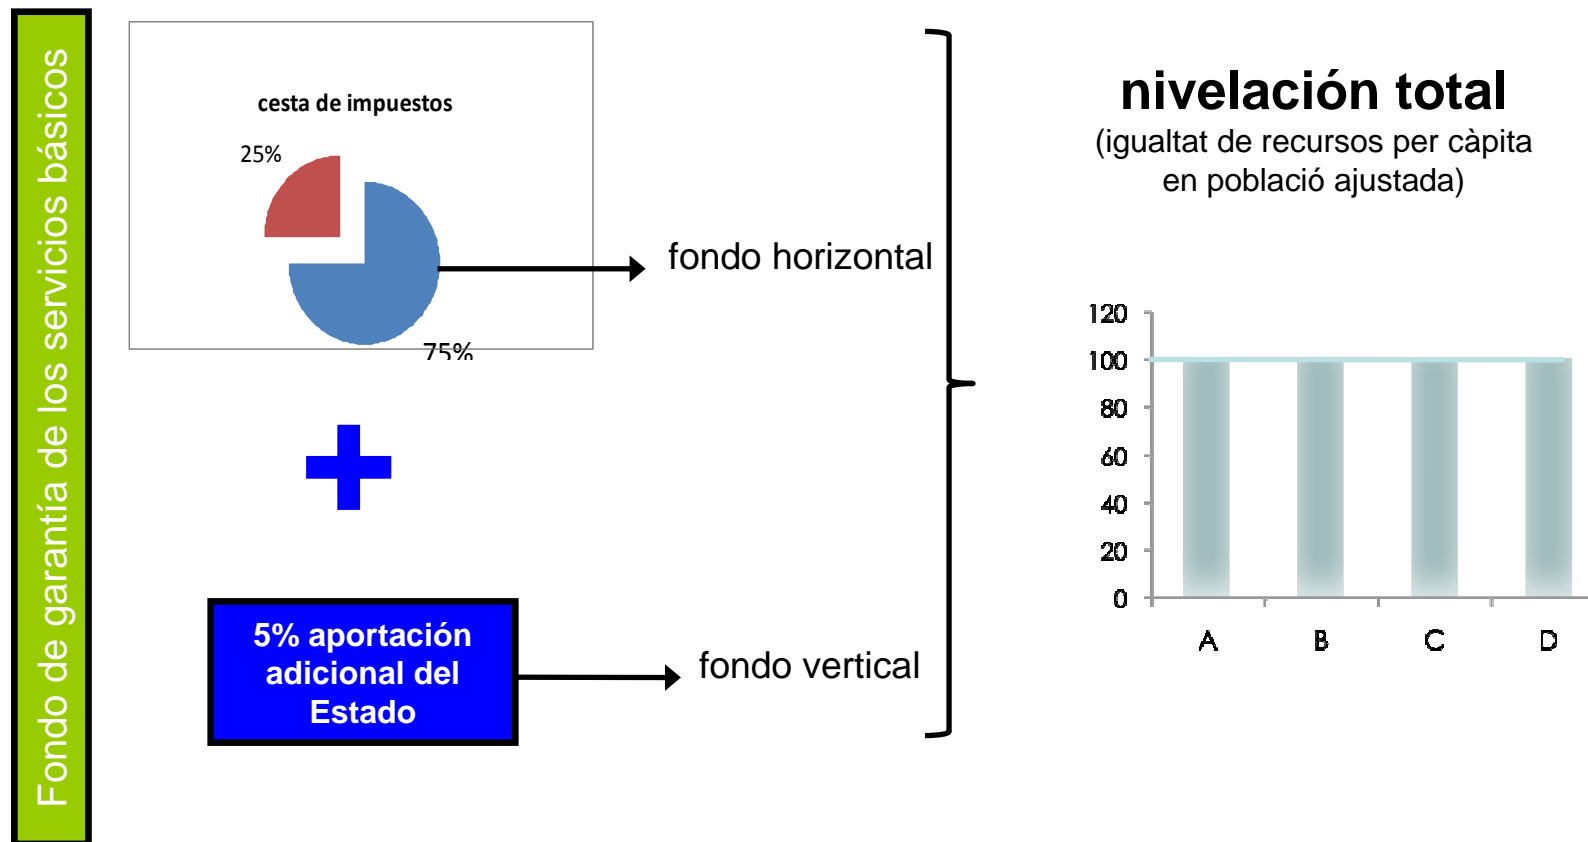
Fondo de garantía de los servicios básicos

cesta de impuestos

25%

75%

fondo horizontal

5% aportación adicional del Estado

fondo vertical

nivelación total
(igualtat de recursos per càpita en població ajustada)

120
100
80
60
40
20
0

A
B
C
D